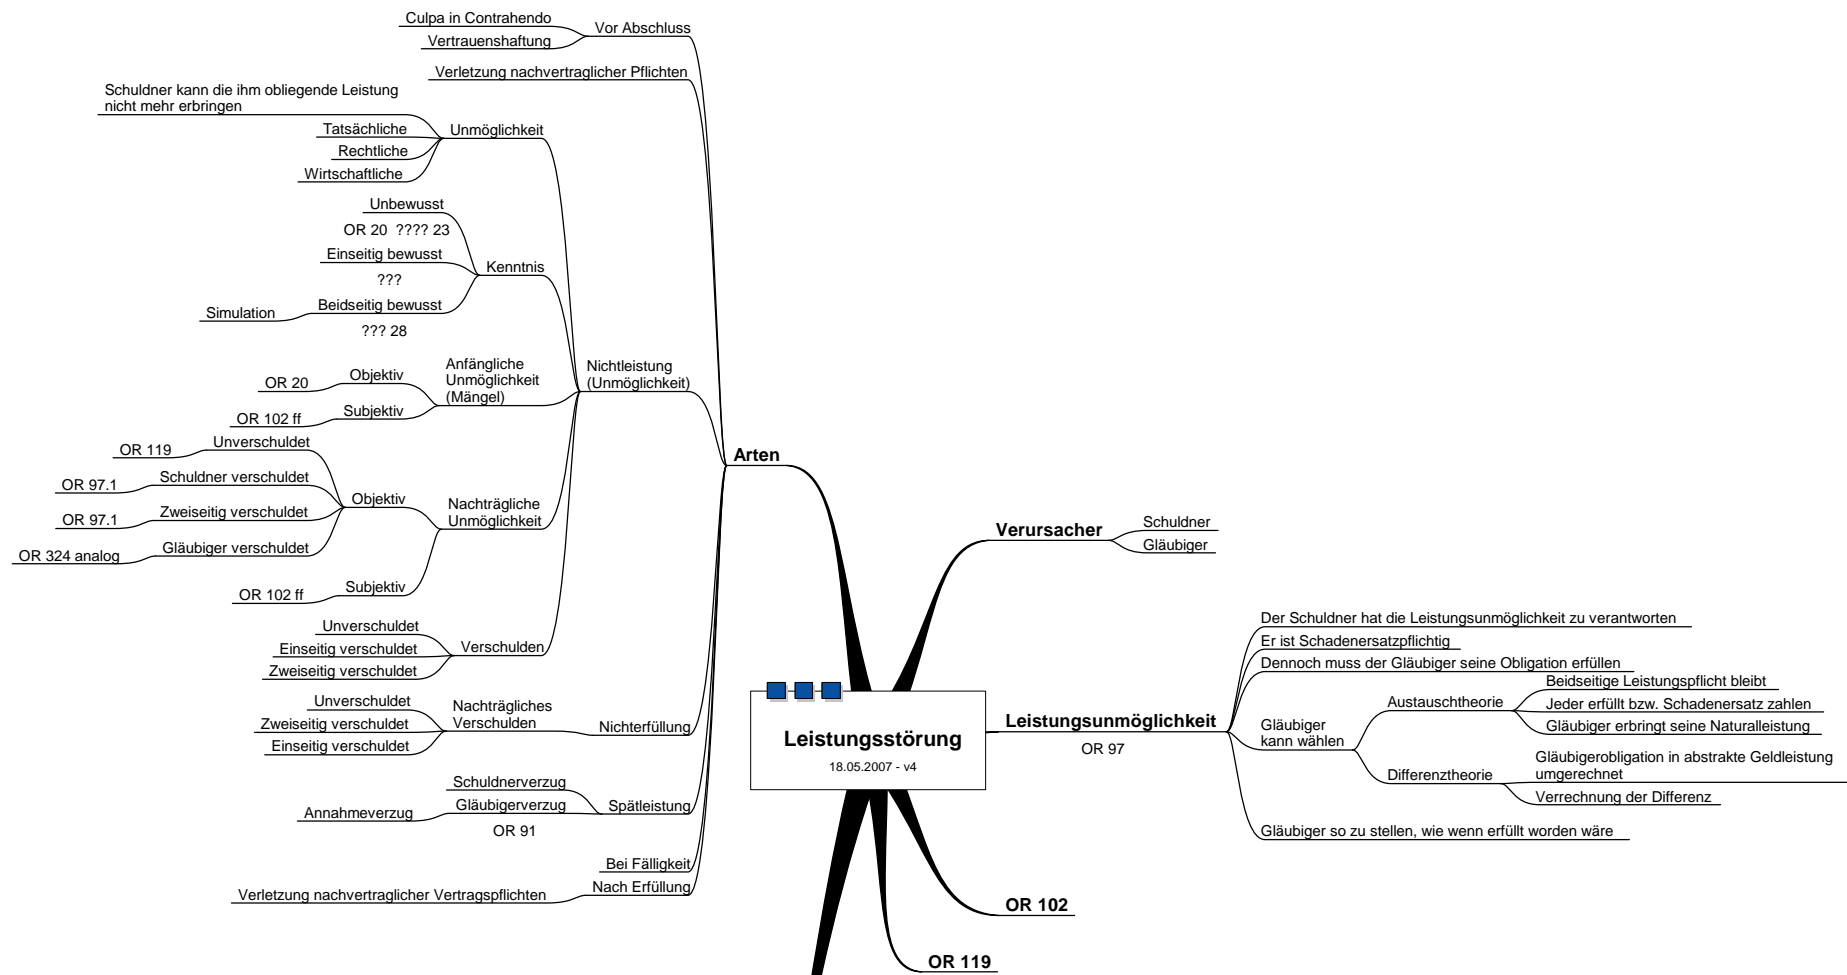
Leistungsstörung
18.05.2007 - v4

Arten

Vor Abschluss
Culpa in Contrahendo
Vertrauenshaftung

Verletzung nachvertraglicher Pflichten

Nichtleistung (Unmöglichkeit)

Unmöglichkeit
Schuldner kann die ihm obliegende Leistung nicht mehr erbringen
Tatsächliche
Rechtliche
Wirtschaftliche

Kenntnis
Unbewusst
OR 20 ???? 23
Einseitig bewusst
???
Beidseitig bewusst
Simulation
??? 28

Anfängliche Unmöglichkeit (Mängel)
Objektiv
OR 20
Subjektiv
OR 102 ff

Nachträgliche Unmöglichkeit
Objektiv
Unverschuldet
OR 119
Schuldner verschuldet
OR 97.1
Zweiseitig verschuldet
OR 97.1
Gläubiger verschuldet
OR 324 analog
Subjektiv
OR 102 ff

Verschulden
Unverschuldet
Einseitig verschuldet
Zweiseitig verschuldet

Nichterfüllung
Nachträgliches Verschulden
Unverschuldet
Zweiseitig verschuldet
Einseitig verschuldet

Spätleistung
Schuldnerverzug
Gläubigerverzug
Annahmeverzug
OR 91

Bei Fälligkeit

Nach Erfüllung
Verletzung nachvertraglicher Vertragspflichten

Verursacher
Schuldner
Gläubiger

Leistungsunmöglichkeit
OR 97
Der Schuldner hat die Leistungsunmöglichkeit zu verantworten
Er ist Schadenersatzpflichtig
Dennoch muss der Gläubiger seine Obligation erfüllen
Gläubiger kann wählen
Austauschtheorie
Beidseitige Leistungspflicht bleibt
Jeder erfüllt bzw. Schadenersatz zahlen
Gläubiger erbringt seine Naturalleistung
Differenztheorie
Gläubigerobligation in abstrakte Geldleistung umgerechnet
Verrechnung der Differenz
Gläubiger so zu stellen, wie wenn erfüllt worden wäre

OR 102

OR 119